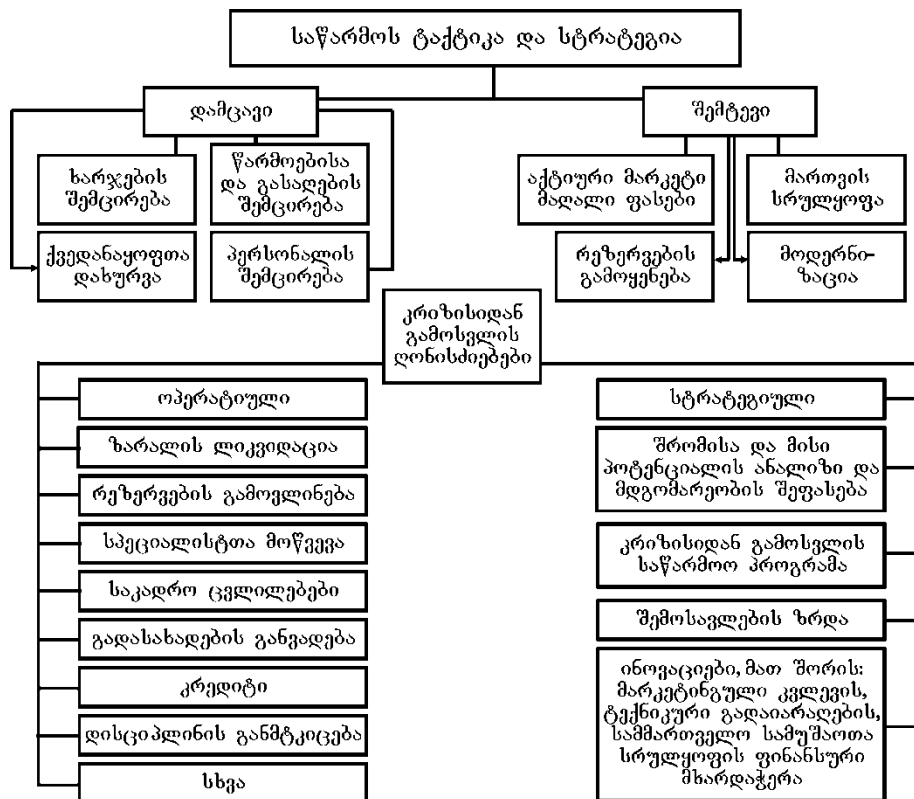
საწარმოს ტაქტიკა და სტრატეგია

დამცავი

შემტევი

ხარჯების შემცირება

წარმოებისა და გასაღების შემცირება

აქტიური მარკეტი მაღალი ფასები

მართვის სრულყოფა

ქვედანაყოფთა დახურვა

პერსონალის შემცირება

რეზერვების გამოყენება

მოდერნიზაცია

კრიზისიდან გამოსვლის ღონისძიებები

ოპერატიული

ზარალის ლიკვიდაცია

რეზერვების გამოვლინება

სპეციალისტთა მოწვევა

საკადრო ცვლილებები

გადასახადების განვადება

კრედიტი

დისციპლინის განმტკიცება

სხვა

სტრატეგიული

შრომისა და მისი პოტენციალის ანალიზი და მდგომარეობის შეფასება

კრიზისიდან გამოსვლის საწარმოო პროგრამა

შემოსავლების ზრდა

ინოვაციები, მათ შორის: მარკეტინგული კვლევის, ტექნიკური გადაიარაღების, სამმართველო სამუშაოთა სრულყოფის ფინანსური მხარდაჭერა